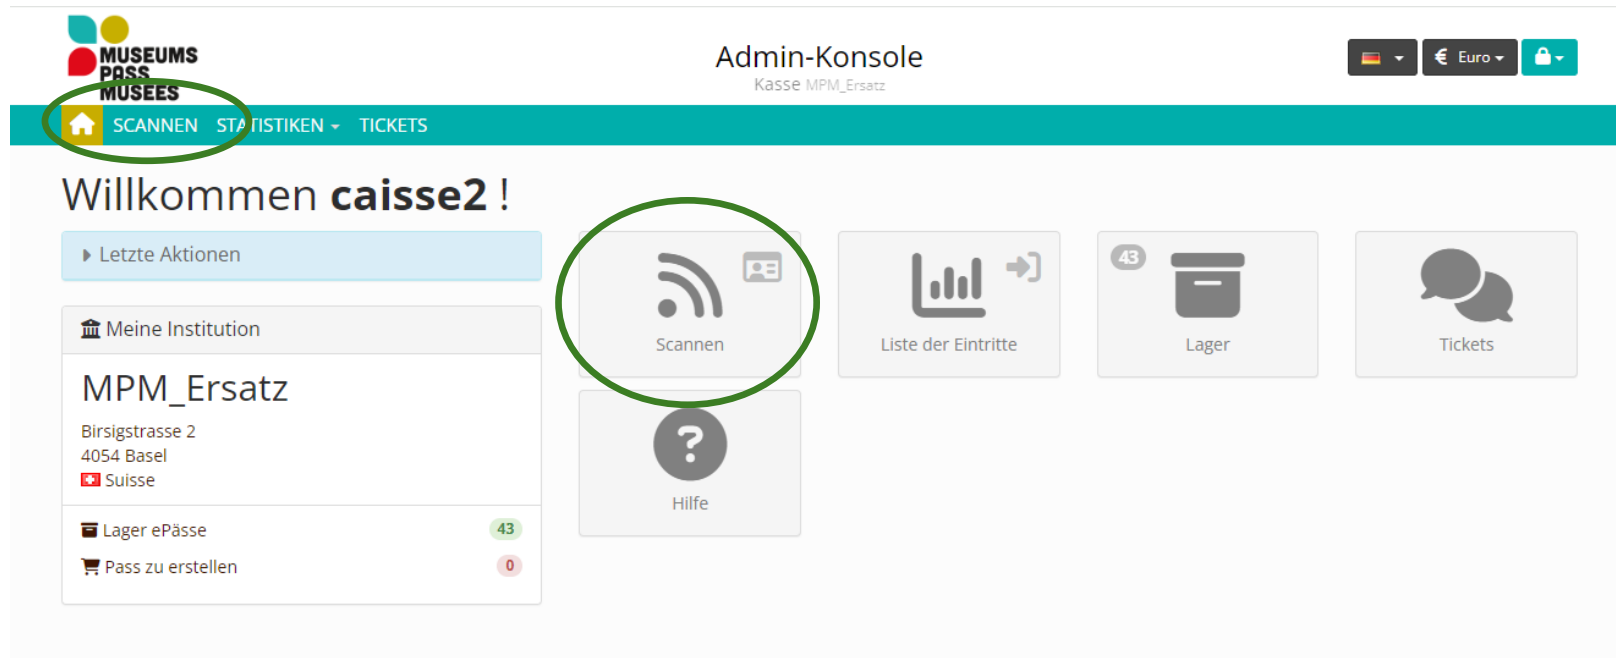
MUSEUMS PASS MUSEES

Admin-Konsole
Kasse MPM_Ersatz

€ Euro

SCANNEN STATISTIKEN TICKETS

Willkommen **caisse2** !

Letzte Aktionen

Meine Institution

MPM_Ersatz

Birsigstrasse 2
4054 Basel
Suisse

Lager ePässe 43

Pass zu erstellen 0

Scannen

Liste der Eintritte

43
Lager

Tickets

?
Hilfe